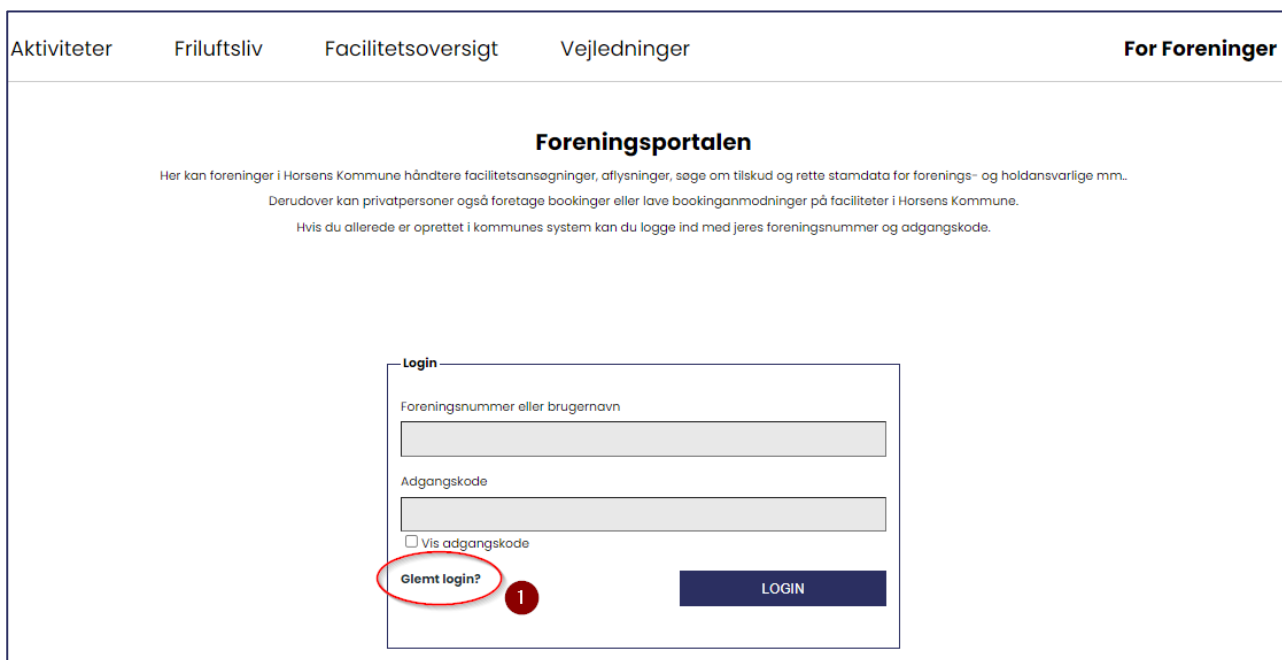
Aktiviteter Friluftsliv Facilitetsoversigt Vejledninger For Foreninger

Foreningsportalen

Her kan foreninger i Horsens Kommune håndtere facilitetsansøgninger, aflysninger, søge om tilskud og rette stamdata for forenings- og holdansvarlige mm..

Derudover kan privatpersoner også foretage bookinger eller lave bookinganmodninger på faciliteter i Horsens Kommune.

Hvis du allerede er oprettet i kommunes system kan du logge ind med jeres foreningsnummer og adgangskode.

Login

Foreningsnummer eller brugernavn

Adgangskode

Vis adgangskode

Glemt login?

1

LOGIN